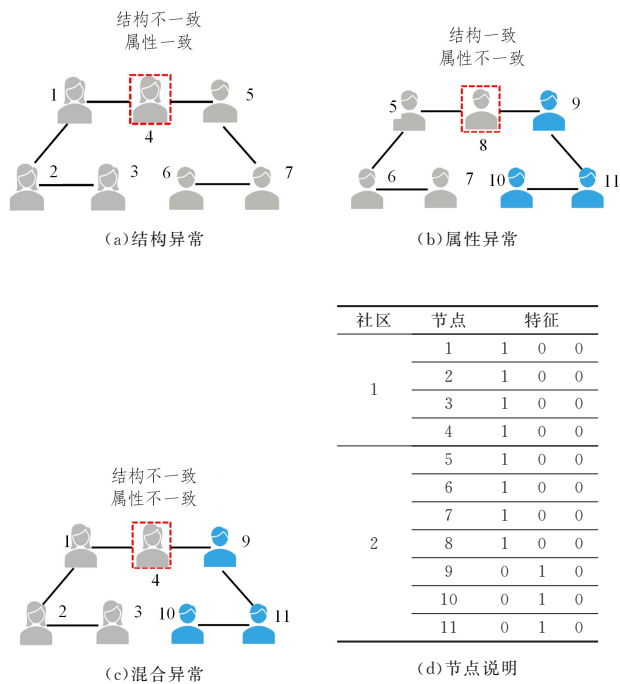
结构不一致
属性一致

1 4 5
2 3 6 7

(a)结构异常

结构一致
属性不一致

5 8 9
6 7 10 11

(b)属性异常

结构不一致
属性不一致

1 4 9
2 3 10 11

(c)混合异常

| 社区 | 节点 | 特征 | | |
|---|---|---|---|---|
| 1 | 1 | 1 | 0 | 0 |
| | 2 | 1 | 0 | 0 |
| | 3 | 1 | 0 | 0 |
| | 4 | 1 | 0 | 0 |
| 2 | 5 | 1 | 0 | 0 |
| | 6 | 1 | 0 | 0 |
| | 7 | 1 | 0 | 0 |
| | 8 | 1 | 0 | 0 |
| | 9 | 0 | 1 | 0 |
| | 10 | 0 | 1 | 0 |
| | 11 | 0 | 1 | 0 |

(d)节点说明